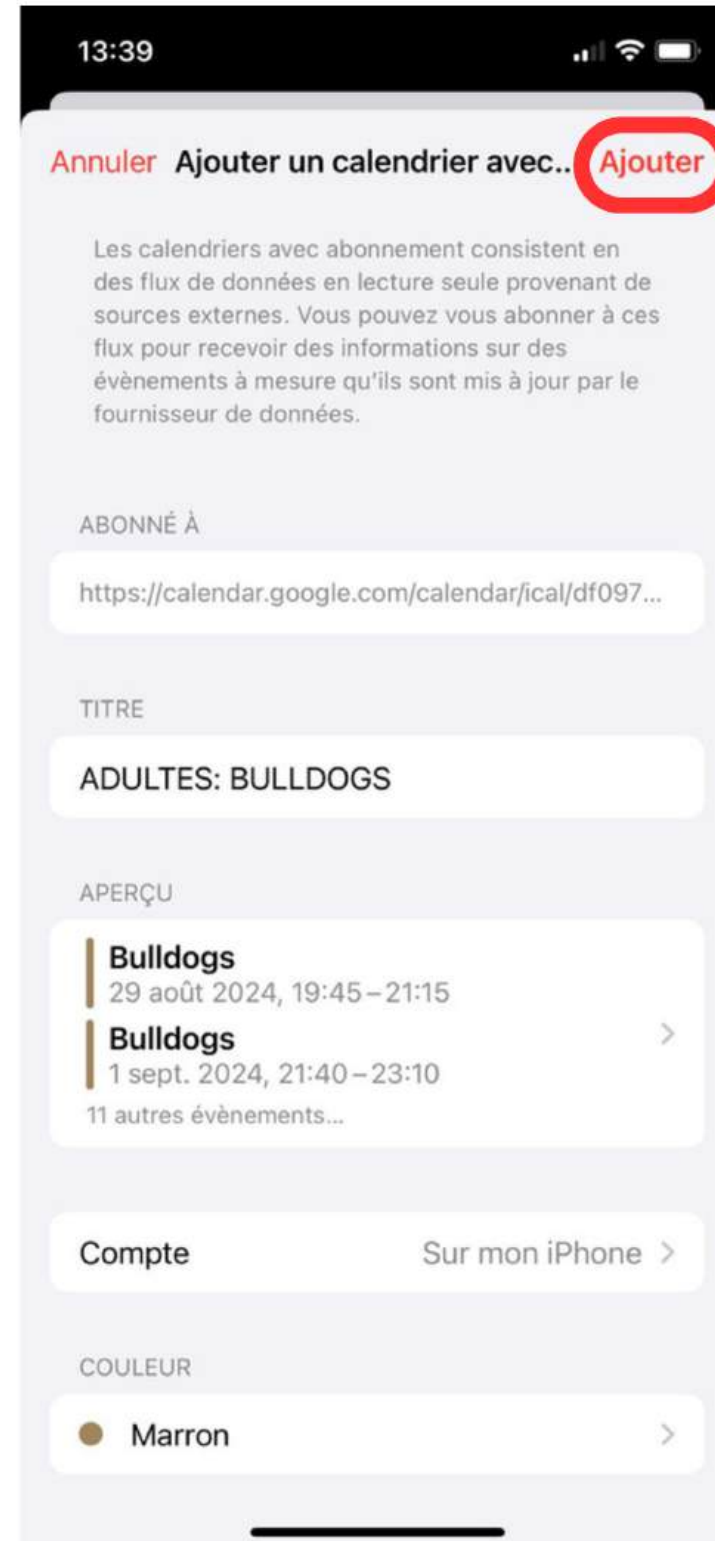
13:39

Annuler Ajouter un calendrier avec... Ajouter

Les calendriers avec abonnement consistent en des flux de données en lecture seule provenant de sources externes. Vous pouvez vous abonner à ces flux pour recevoir des informations sur des évènements à mesure qu'ils sont mis à jour par le fournisseur de données.

ABONNÉ À

https://calendar.google.com/calendar/ical/df097...

TITRE

ADULTES: BULLDOGS

APERÇU

Bulldogs
29 août 2024, 19:45 – 21:15

Bulldogs
1 sept. 2024, 21:40 – 23:10

11 autres évènements...

Compte Sur mon iPhone

COULEUR

Marron